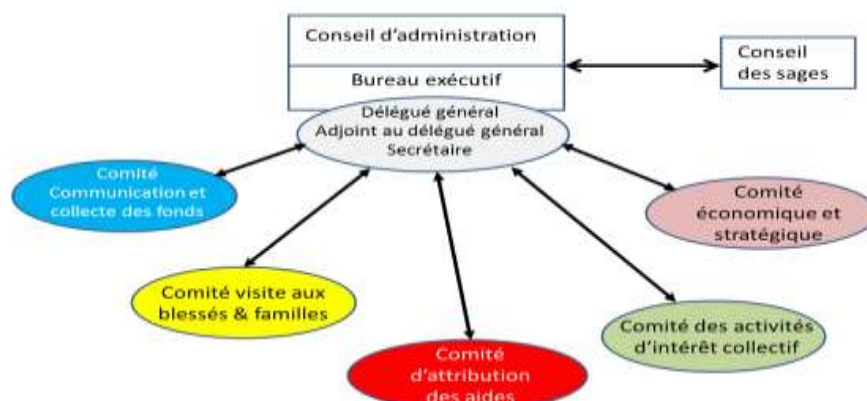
Conseil d'administration

Bureau exécutif

Conseil des sages

Délégué général
Adjoint au délégué général
Secrétaire

Comité Communication et collecte des fonds

Comité économique et stratégique

Comité visite aux blessés & familles

Comité des activités d'intérêt collectif

Comité d'attribution des aides